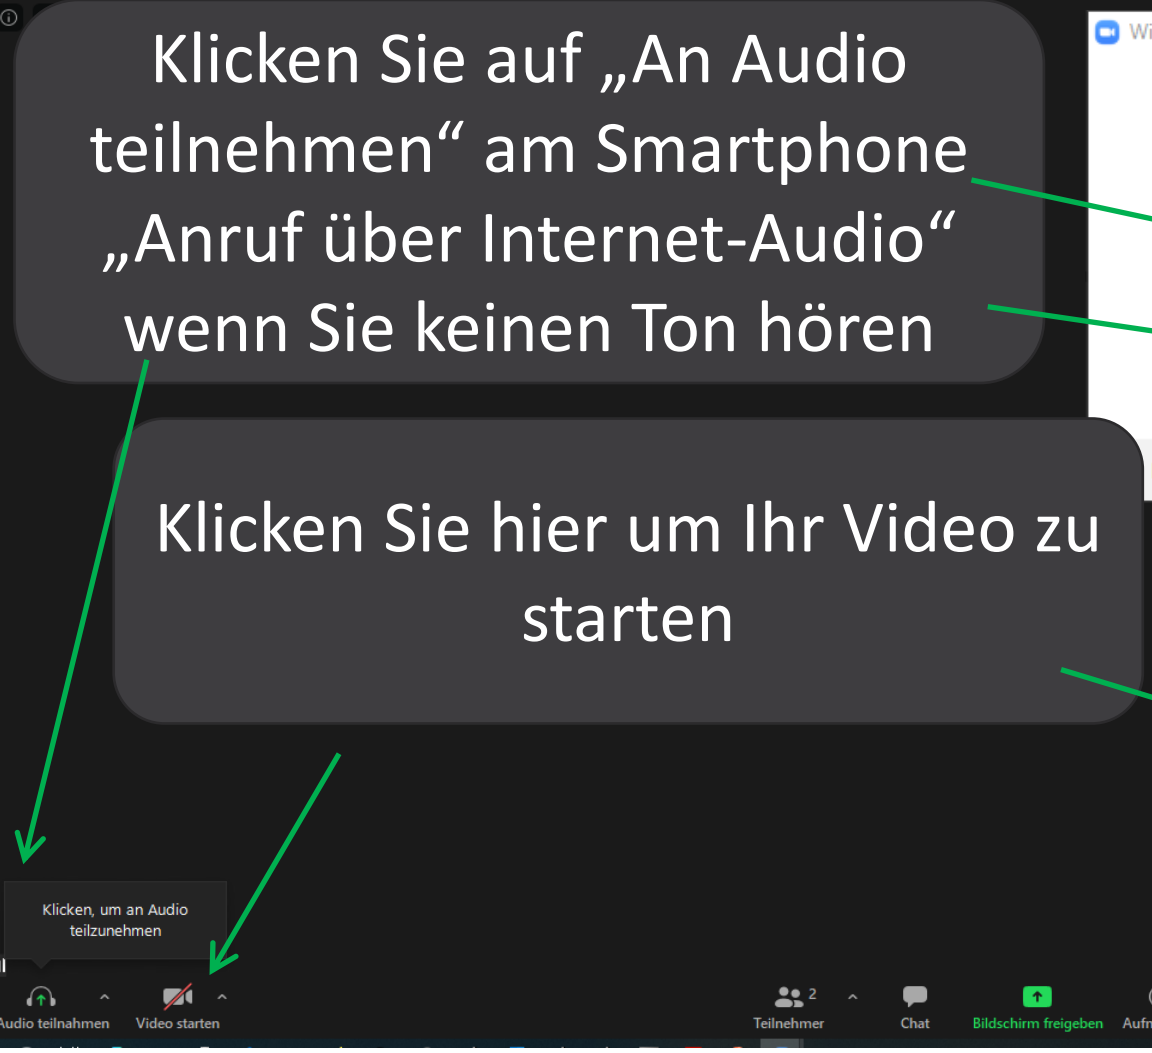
Wi

Klicken Sie auf „An Audio teilnehmen“ am Smartphone „Anruf über Internet-Audio“ wenn Sie keinen Ton hören

Klicken Sie hier um Ihr Video zu starten

Klicken, um an Audio teilzunehmen

Audio teilnahmen

Video starten

2

Teilnehmer

Chat

Bildschirm freigeben

Aufn